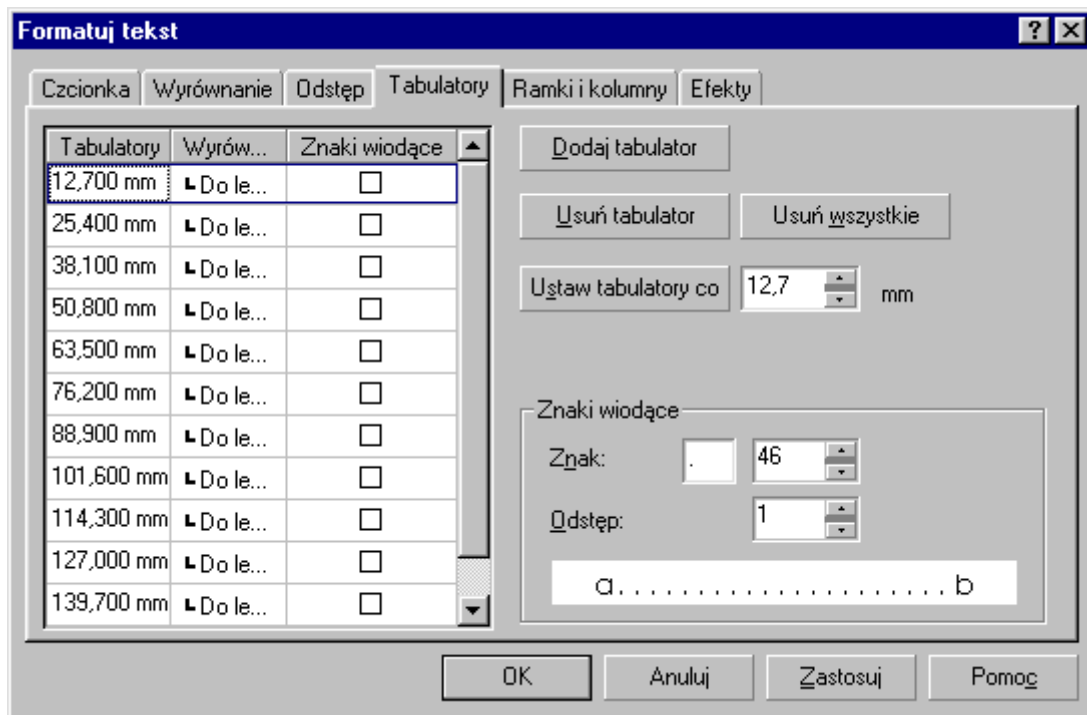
Formatuj tekst

? X

Czcionka | Wyrównanie | Odstęp | Tabulatory | Ramki i kolumny | Efekty

| Tabulatory | Wyrów... | Znaki wiodące |
|---|---|---|
| 12,700 mm | Do le... | ☐ |
| 25,400 mm | Do le... | ☐ |
| 38,100 mm | Do le... | ☐ |
| 50,800 mm | Do le... | ☐ |
| 63,500 mm | Do le... | ☐ |
| 76,200 mm | Do le... | ☐ |
| 88,900 mm | Do le... | ☐ |
| 101,600 mm | Do le... | ☐ |
| 114,300 mm | Do le... | ☐ |
| 127,000 mm | Do le... | ☐ |
| 139,700 mm | Do le... | ☐ |

Dodaj tabulator

Usuń tabulator

Usuń wszystkie

Ustaw tabulatory co 12,7 mm

Znaki wiodące

Znak: . 46

Odstęp: 1

a. . . . . . . . . . . . . . . . . . . . b

OK

Anuluj

Zastosuj

Pomoc